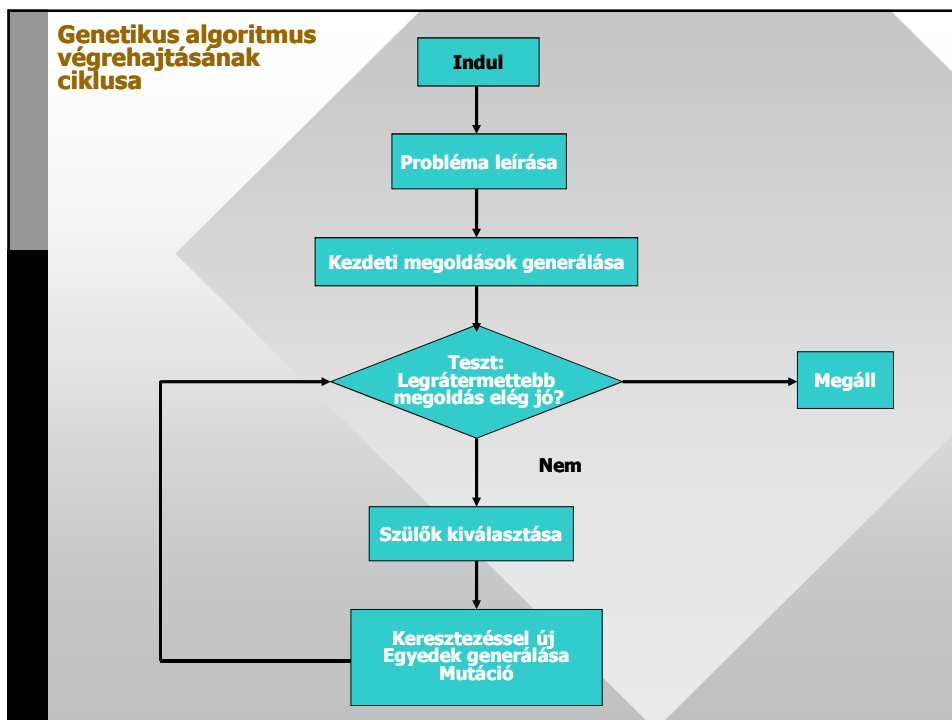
Genetikus algoritmus végrehajtásának ciklusa

Indul

Probléma leírása

Kezdeti megoldások generálása

Teszt: Legrátermettebb megoldás elég jó?

Megáll

Nem

Szülők kiválasztása

Keresztezéssel új Egyedek generálása Mutáció